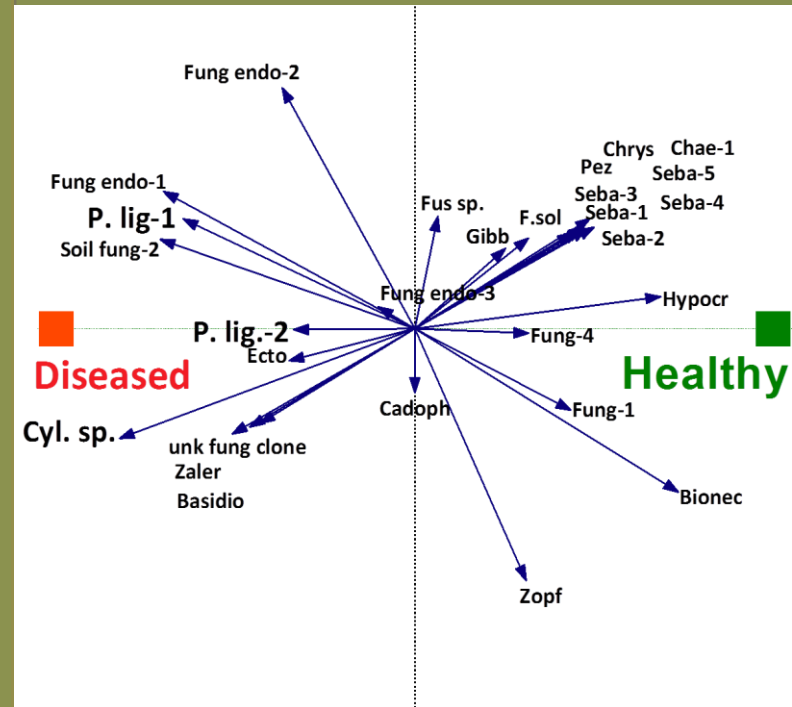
Fung endo-2

Fung endo-1

P. lig-1

Soil fung-2

Fus sp.

Gibb

F.sol

Chrys

Chae-1

Pez

Seba-5

Seba-3

Seba-1

Seba-4

Seba-2

Fung endo-3

Hypocr

P. lig.-2

Ecto

Fung-4

Diseased

Healthy

Cadoph

Fung-1

Cyl. sp.

unk fung clone

Zaler

Basidio

Bionec

Zopf